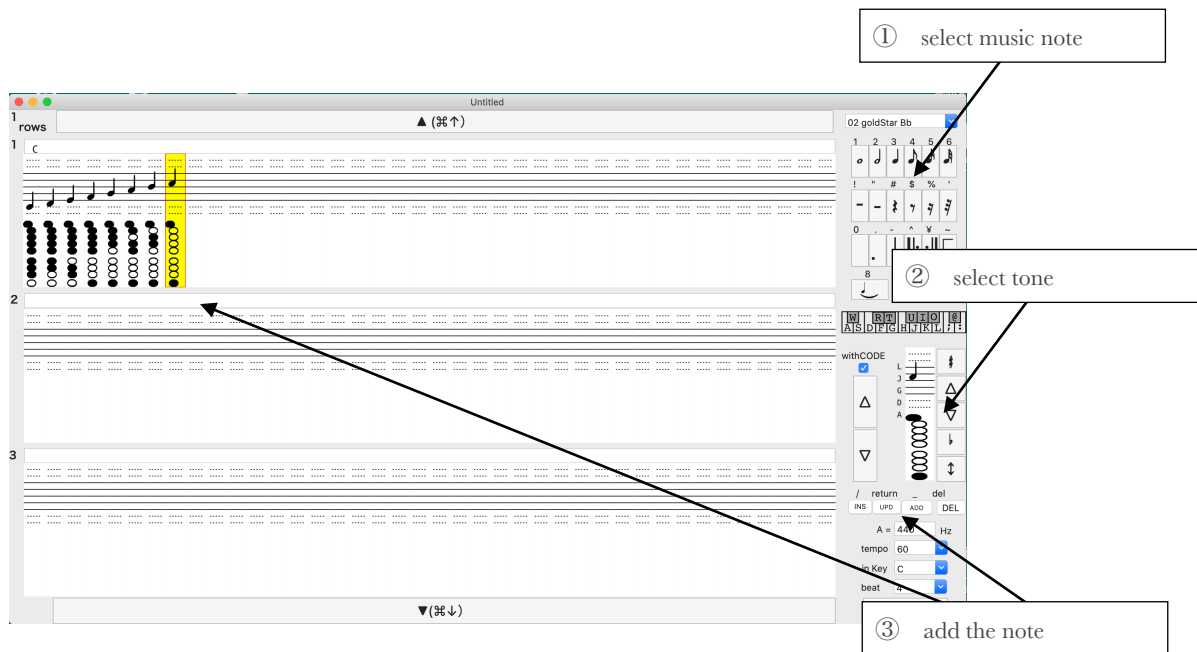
① select music note

Untitled

1
rows

▲ (⌘↑)

02 goldStar Bb

1

C

1 2 3 4 5 6

! " # $ % '

0 . - ^ ¥ ~

8

② select tone

2

W R T U I O @
A S D F G H J K L ; :

withCODE

L
J
G
D
A

3

/ return _ del
INS UPD ADD DEL

A = 440 Hz

tempo 60

in Key C

beat 4

▼(⌘↓)

③ add the note